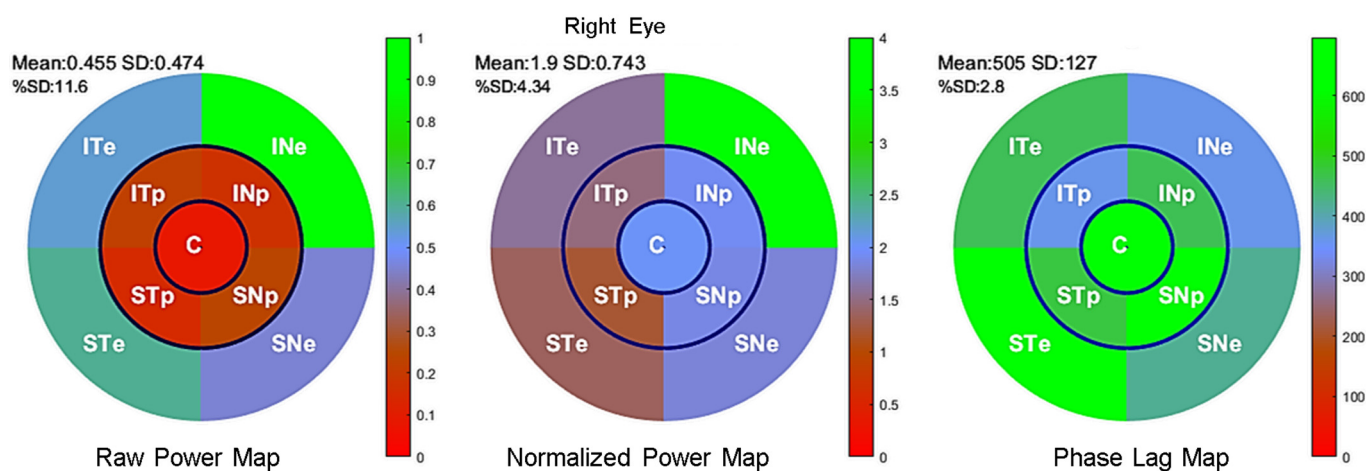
Right Eye

Mean:0.455 SD:0.474
%SD:11.6

ITe
INe
ITp
INp
C
STp
SNp
STe
SNe

1
0.9
0.8
0.7
0.6
0.5
0.4
0.3
0.2
0.1
0

Raw Power Map

Mean:1.9 SD:0.743
%SD:4.34

ITe
INe
ITp
INp
C
STp
SNp
STe
SNe

4
3.5
3
2.5
2
1.5
1
0.5
0

Normalized Power Map

Mean:505 SD:127
%SD:2.8

ITe
INe
ITp
INp
C
STp
SNp
STe
SNe

600
500
400
300
200
100
0

Phase Lag Map